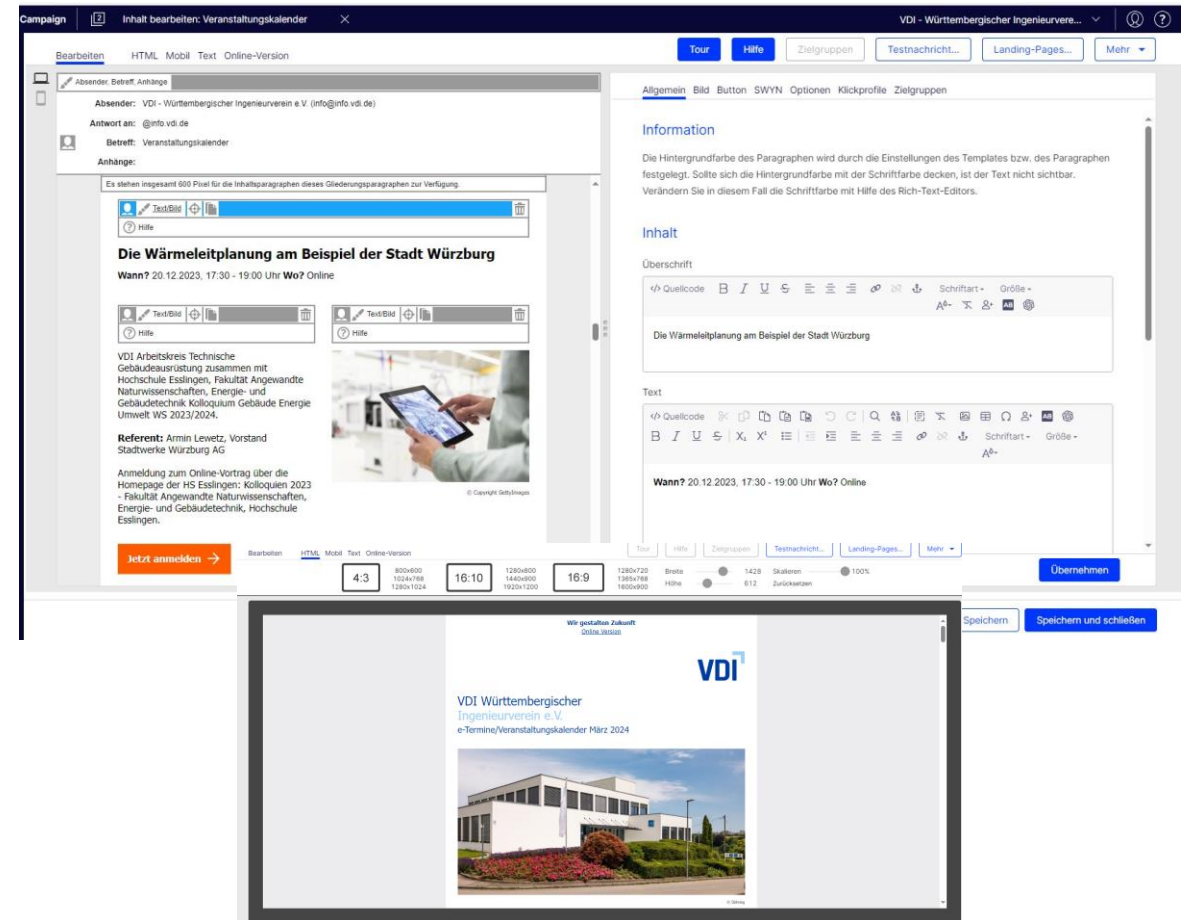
Campaign Inhalt bearbeiten: Veranstaltungskalender

VDI - Württembergischer Ingenieurvere...

Bearbeiten HTML Mobil Text Online-Version

Tour Hilfe Zielgruppen Testnachricht... Landing-Pages... Mehr

Absender, Betreff, Anhänge

Absender: VDI - Württembergischer Ingenieurverein e.V. (info@info.vdi.de)

Antwort an: @info.vdi.de

Betreff: Veranstaltungskalender

Anhänge:

Es stehen insgesamt 600 Pixel für die Inhaltsparagraphen dieses Gliederungsparagraphen zur Verfügung.

Text/Bild

Hilfe

Die Wärmeleitplanung am Beispiel der Stadt Würzburg

Wann? 20.12.2023, 17:30 - 19:00 Uhr Wo? Online

Text/Bild

Hilfe

Text/Bild

Hilfe

VDI Arbeitskreis Technische Gebäudeausrüstung zusammen mit Hochschule Esslingen, Fakultät Angewandte Naturwissenschaften, Energie- und Gebäudetechnik Kolloquium Gebäude Energie Umwelt WS 2023/2024.

Referent: Armin Lewetz, Vorstand Stadtwerke Würzburg AG

Anmeldung zum Online-Vortrag über die Homepage der HS Esslingen: Kolloquien 2023 - Fakultät Angewandte Naturwissenschaften, Energie- und Gebäudetechnik, Hochschule Esslingen.

© Copyright GettyImages

Jetzt anmelden →

Allgemein Bild Button SWYN Optionen Klickprofile Zielgruppen

Information

Die Hintergrundfarbe des Paragraphen wird durch die Einstellungen des Templates bzw. des Paragraphen festgelegt. Sollte sich die Hintergrundfarbe mit der Schriftfarbe decken, ist der Text nicht sichtbar. Verändern Sie in diesem Fall die Schriftfarbe mit Hilfe des Rich-Text-Editors.

Inhalt

Überschrift

</> Quellcode B I U S Schriftart Größe

Die Wärmeleitplanung am Beispiel der Stadt Würzburg

Text

</> Quellcode

B I U S X₁ X¹ Schriftart Größe

Wann? 20.12.2023, 17:30 - 19:00 Uhr Wo? Online

Übernehmen

Speichern Speichern und schließen

Bearbeiten HTML Mobil Text Online-Version

Tour Hilfe Zielgruppen Testnachricht... Landing-Pages... Mehr

4:3 800x600 1024x768 1280x1024

16:10 1280x800 1440x900 1920x1200

16:9 1280x720 1365x768 1600x900

Breite 1428 Skalieren 100%
Höhe 612 Zurücksetzen

Wir gestalten Zukunft
Online Version

VDI

VDI Württembergischer Ingenieurverein e.V.
e-Termine/Veranstaltungskalender März 2024

© Dehnig